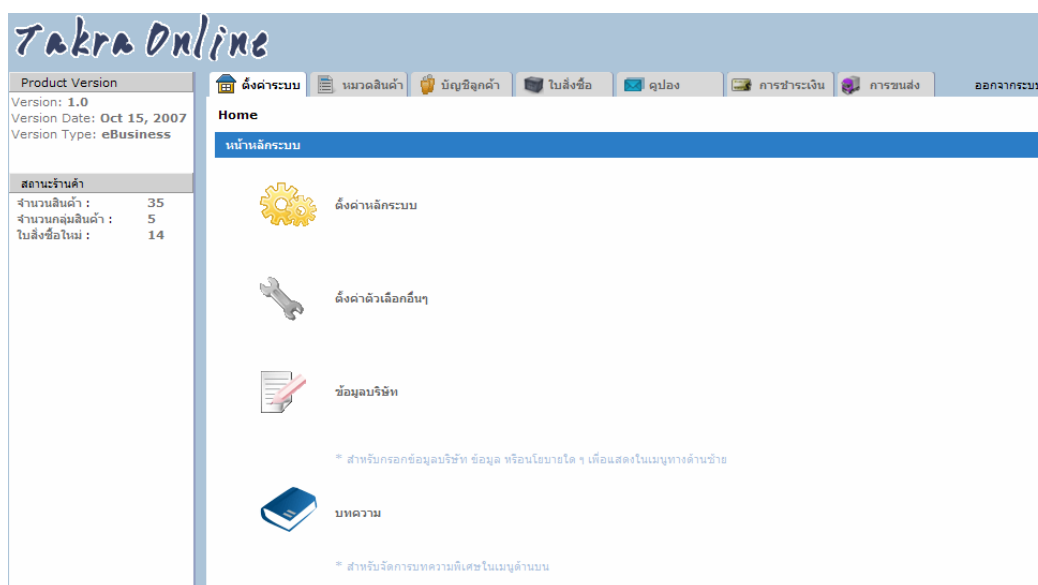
Takra Online

Product Version
Version: 1.0
Version Date: Oct 15, 2007
Version Type: eBusiness

สถานะร้านค้า
จำนวนสินค้า : 35
จำนวนกลุ่มสินค้า : 5
ใบสั่งซื้อใหม่ : 14

ตั้งค่าระบบ | หมวดสินค้า | บัญชีลูกค้า | ใบสั่งซื้อ | คูปอง | การชำระเงิน | การขนส่ง | ออกจากระบบ

Home

หน้าหลักระบบ

ตั้งค่าหลักระบบ

ตั้งค่าตัวเลือกอื่นๆ

ข้อมูลบริษัท

* สำหรับกรอกข้อมูลบริษัท ข้อมูล หรือนโยบายใด ๆ เพื่อแสดงในเมนูทางด้านซ้าย

บทความ

* สำหรับจัดการบทความพิเศษในเมนูด้านบน